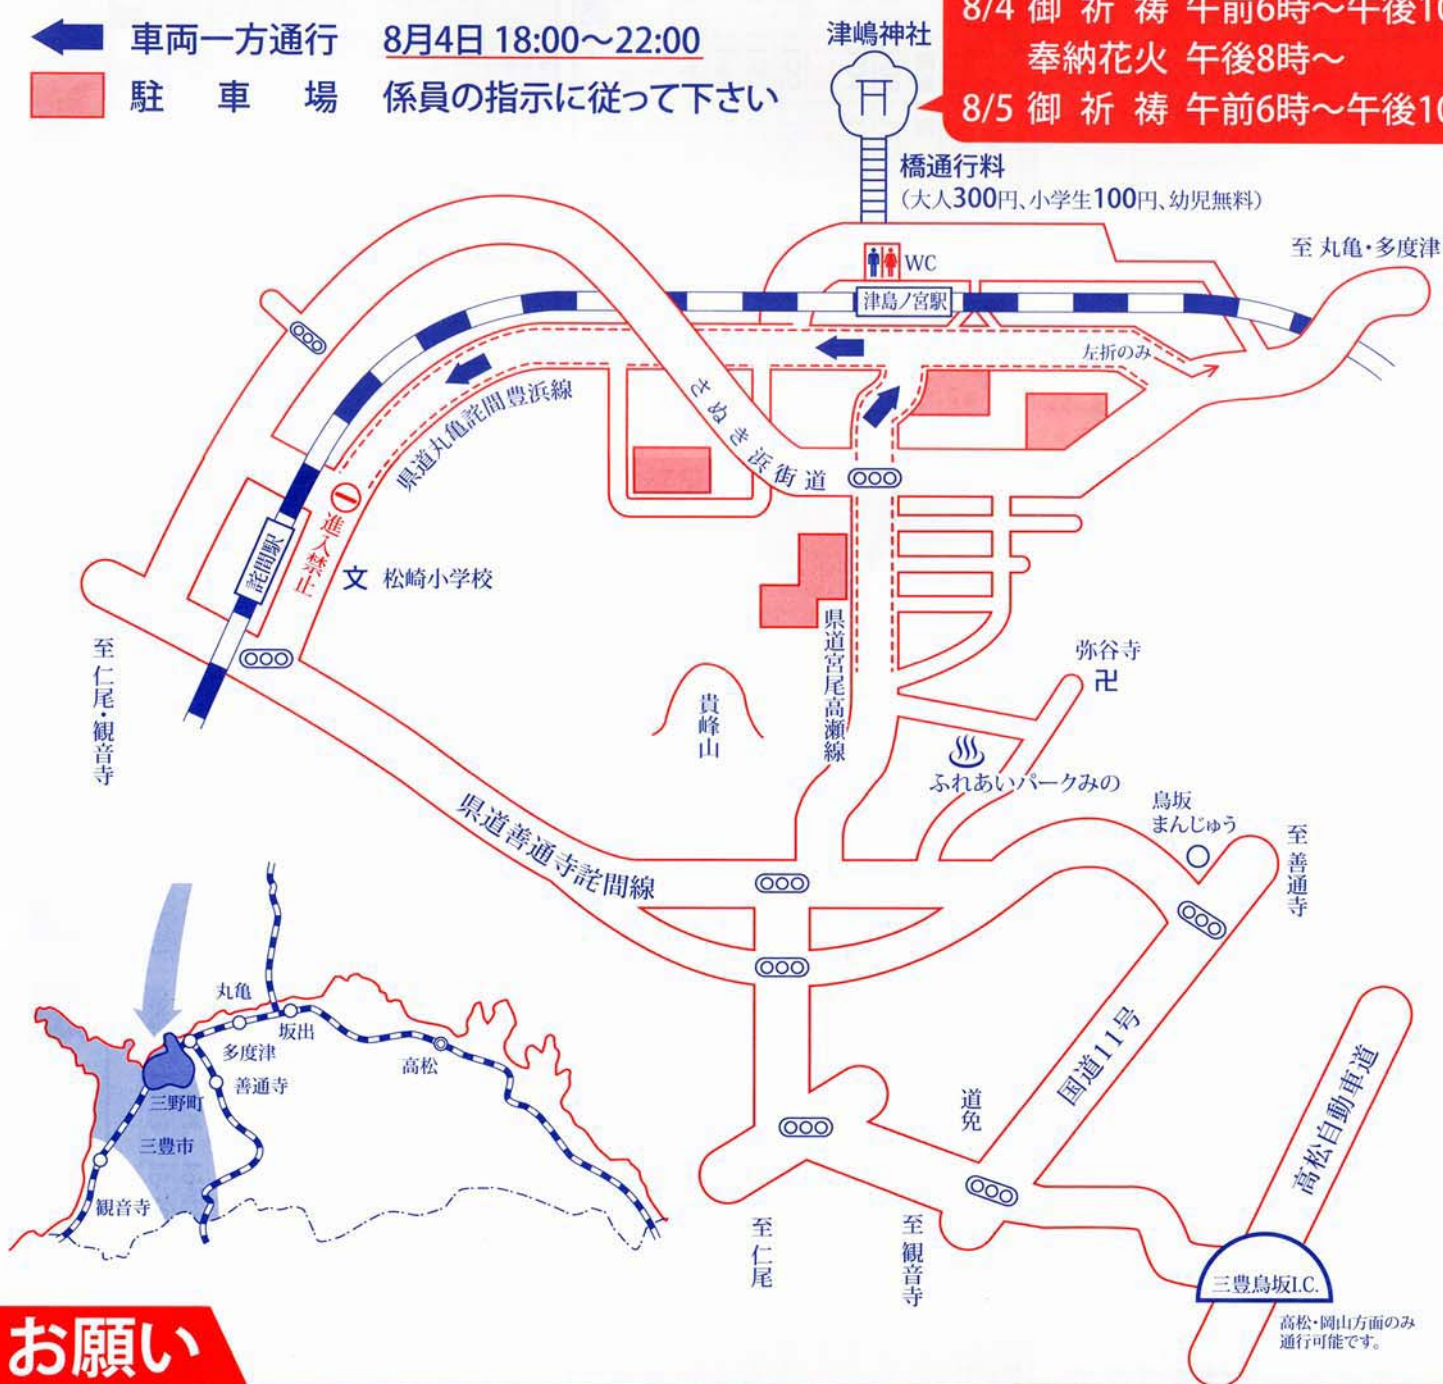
車両一方通行　8月4日 18:00～22:00
駐　車　場　係員の指示に従って下さい

津嶋神社
8/4 御 祈 祷 午前6時～午後1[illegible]
奉納花火 午後8時～
8/5 御 祈 祷 午前6時～午後1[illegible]

橋通行料
(大人300円、小学生100円、幼児無料)

至 丸亀・多度津
WC
津島ノ宮駅
左折のみ
さぬき浜街道
県道丸亀詫間豊浜線
詫間駅
進入禁止
文 松崎小学校
県道宮尾高瀬線
弥谷寺
貴峰山
ふれあいパークみの
至仁尾・観音寺
県道善通寺詫間線
鳥坂まんじゅう
至善通寺
国道11号
道免
高松自動車道
至仁尾
至観音寺
三豊鳥坂I.C.
高松・岡山方面のみ通行可能です。

丸亀
坂出
多度津
高松
善通寺
三野町
三豊市
観音寺

お願い